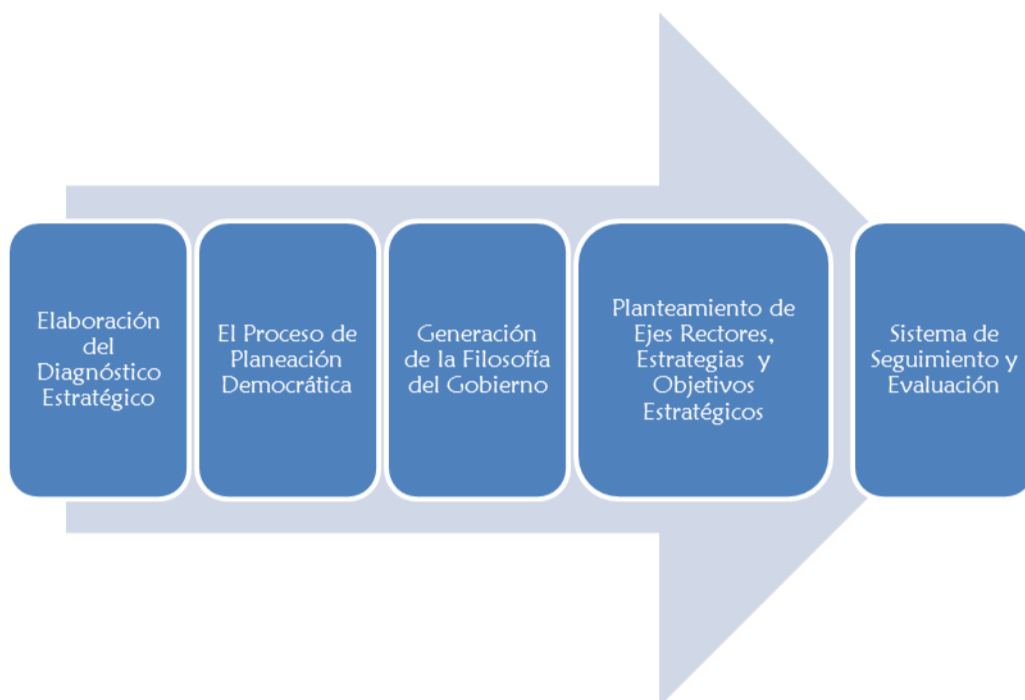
Elaboración del Diagnóstico Estratégico

El Proceso de Planeación Democrática

Generación de la Filosofía del Gobierno

Planteamiento de Ejes Rectores, Estrategias y Objetivos Estratégicos

Sistema de Seguimiento y Evaluación